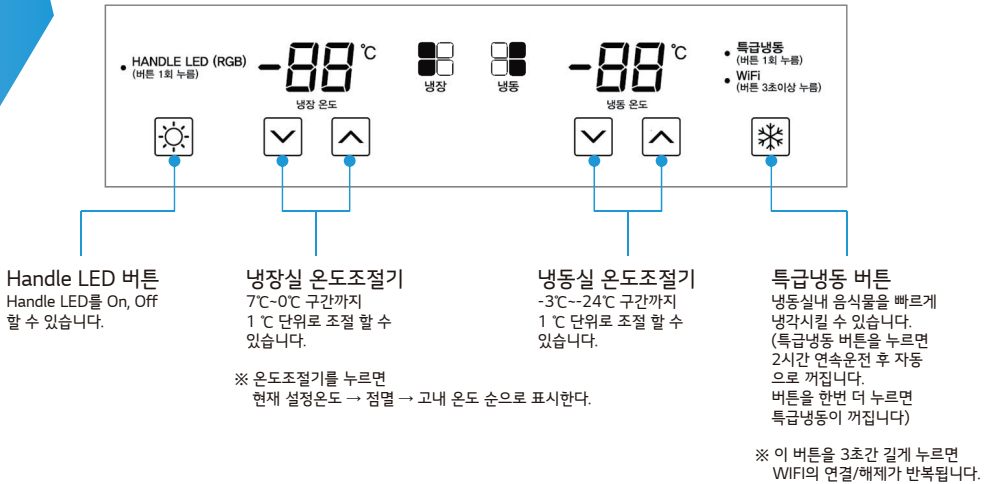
• HANDLE LED (RGB)
(버튼 1회 누름)

-88 ℃

냉장 온도

냉장

냉동

-88 ℃

냉동 온도

• 특급냉동
(버튼 1회 누름)
• WiFi
(버튼 3초이상 누름)

Handle LED 버튼
Handle LED를 On, Off 할 수 있습니다.

냉장실 온도조절기
7℃~0℃ 구간까지 1 ℃ 단위로 조절 할 수 있습니다.

※ 온도조절기를 누르면
현재 설정온도 → 점멸 → 고내 온도 순으로 표시한다.

냉동실 온도조절기
-3℃~-24℃ 구간까지 1 ℃ 단위로 조절 할 수 있습니다.

특급냉동 버튼
냉동실내 음식물을 빠르게 냉각시킬 수 있습니다. (특급냉동 버튼을 누르면 2시간 연속운전 후 자동으로 꺼집니다. 버튼을 한번 더 누르면 특급냉동이 꺼집니다)

※ 이 버튼을 3초간 길게 누르면
WIFI의 연결/해제가 반복됩니다.